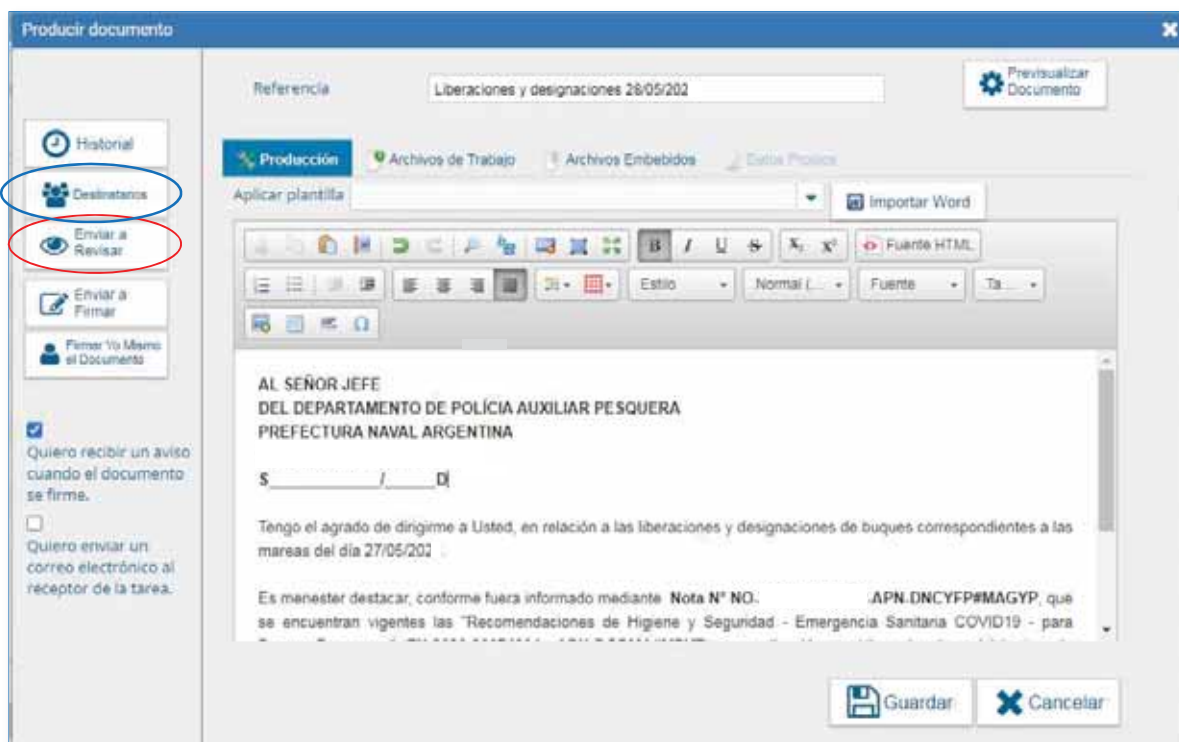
Producir documento

Historial

Destinatarios

Enviar a Revisar

Enviar a Firmar

Firmar Yo Mismo el Documento

Quiero recibir un aviso cuando el documento se firme.

Quiero enviar un correo electrónico al receptor de la tarea.

Referencia

Liberaciones y designaciones 28/05/202

Previsualizar Documento

Producción

Archivos de Trabajo

Archivos Embebidos

Datos Propios

Aplicar plantilla

Importar Word

Fuente HTML

Estilo

Normal (...

Fuente

Ta...

AL SEÑOR JEFE
DEL DEPARTAMENTO DE POLÍCIA AUXILIAR PESQUERA
PREFECTURA NAVAL ARGENTINA

S___________/_____D

Tengo el agrado de dirigirme a Usted, en relación a las liberaciones y designaciones de buques correspondientes a las mareas del día 27/05/202 .

Es menester destacar, conforme fuera informado mediante Nota N° NO- .APN-DNCYFP#MAGYP, que se encuentran vigentes las "Recomendaciones de Higiene y Seguridad - Emergencia Sanitaria COVID19 - para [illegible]

Guardar

Cancelar